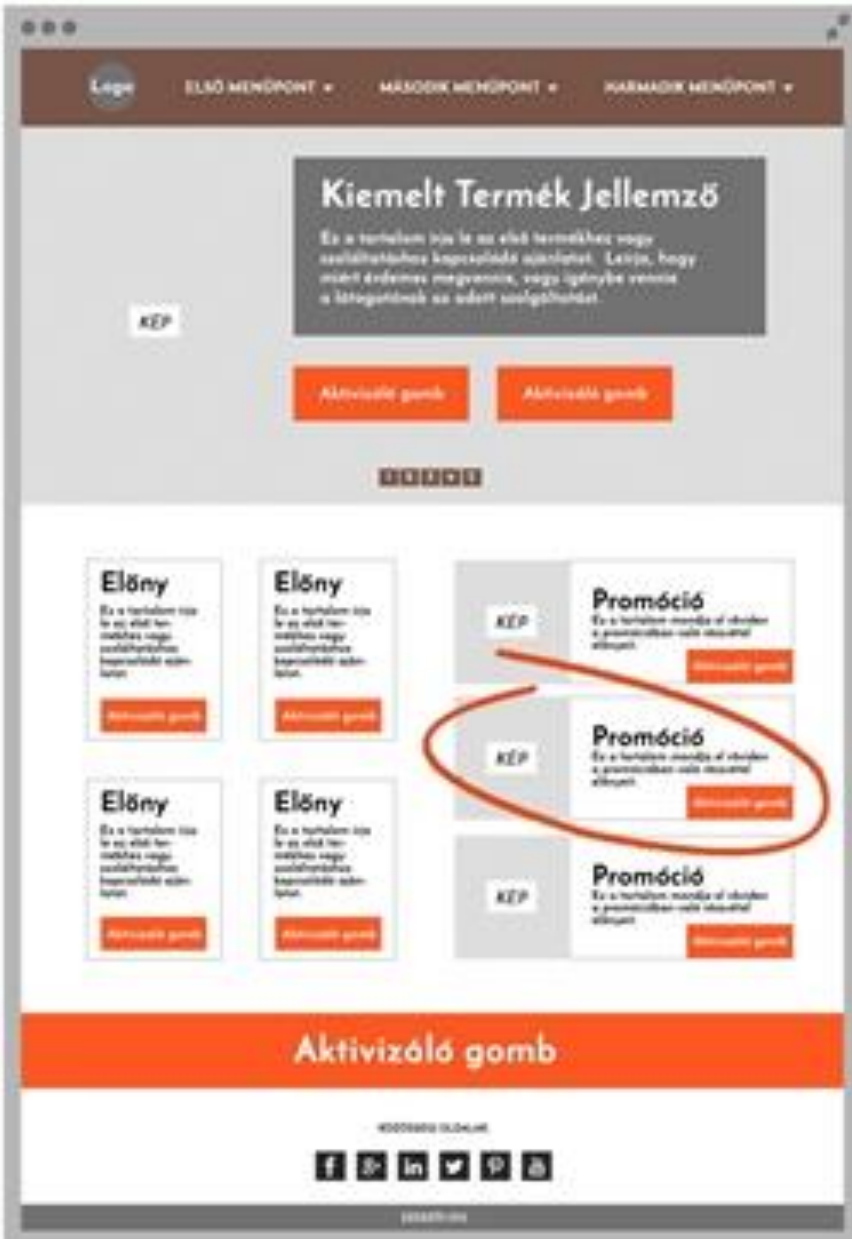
Logo
ELSŐ MENÜPONT ▾
MÁSODIK MENÜPONT ▾
HARMADIK MENÜPONT ▾

Kiemelt Termék Jellemző

Ez a tartalom írja le az első termékhez vagy szolgáltatáshoz kapcsolódó ajánlatot. Leírja, hogy miért érdemes megvennie, vagy igénybe vennie a látogatónak az adott szolgáltatást.

KÉP

Aktivizáló gomb
Aktivizáló gomb

Előny
Ez a tartalom írja le az első termékhez vagy szolgáltatáshoz kapcsolódó ajánlatot.
Aktivizáló gomb

Előny
Ez a tartalom írja le az első termékhez vagy szolgáltatáshoz kapcsolódó ajánlatot.
Aktivizáló gomb

Előny
Ez a tartalom írja le az első termékhez vagy szolgáltatáshoz kapcsolódó ajánlatot.
Aktivizáló gomb

Előny
Ez a tartalom írja le az első termékhez vagy szolgáltatáshoz kapcsolódó ajánlatot.
Aktivizáló gomb

KÉP
Promóció
Ez a tartalom mondja el röviden a promócióban való részvétel előnyeit.
Aktivizáló gomb

KÉP
Promóció
Ez a tartalom mondja el röviden a promócióban való részvétel előnyeit.
Aktivizáló gomb

KÉP
Promóció
Ez a tartalom mondja el röviden a promócióban való részvétel előnyeit.
Aktivizáló gomb

Aktivizáló gomb

KÖZÖSSÉGI OLDALAK

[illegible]